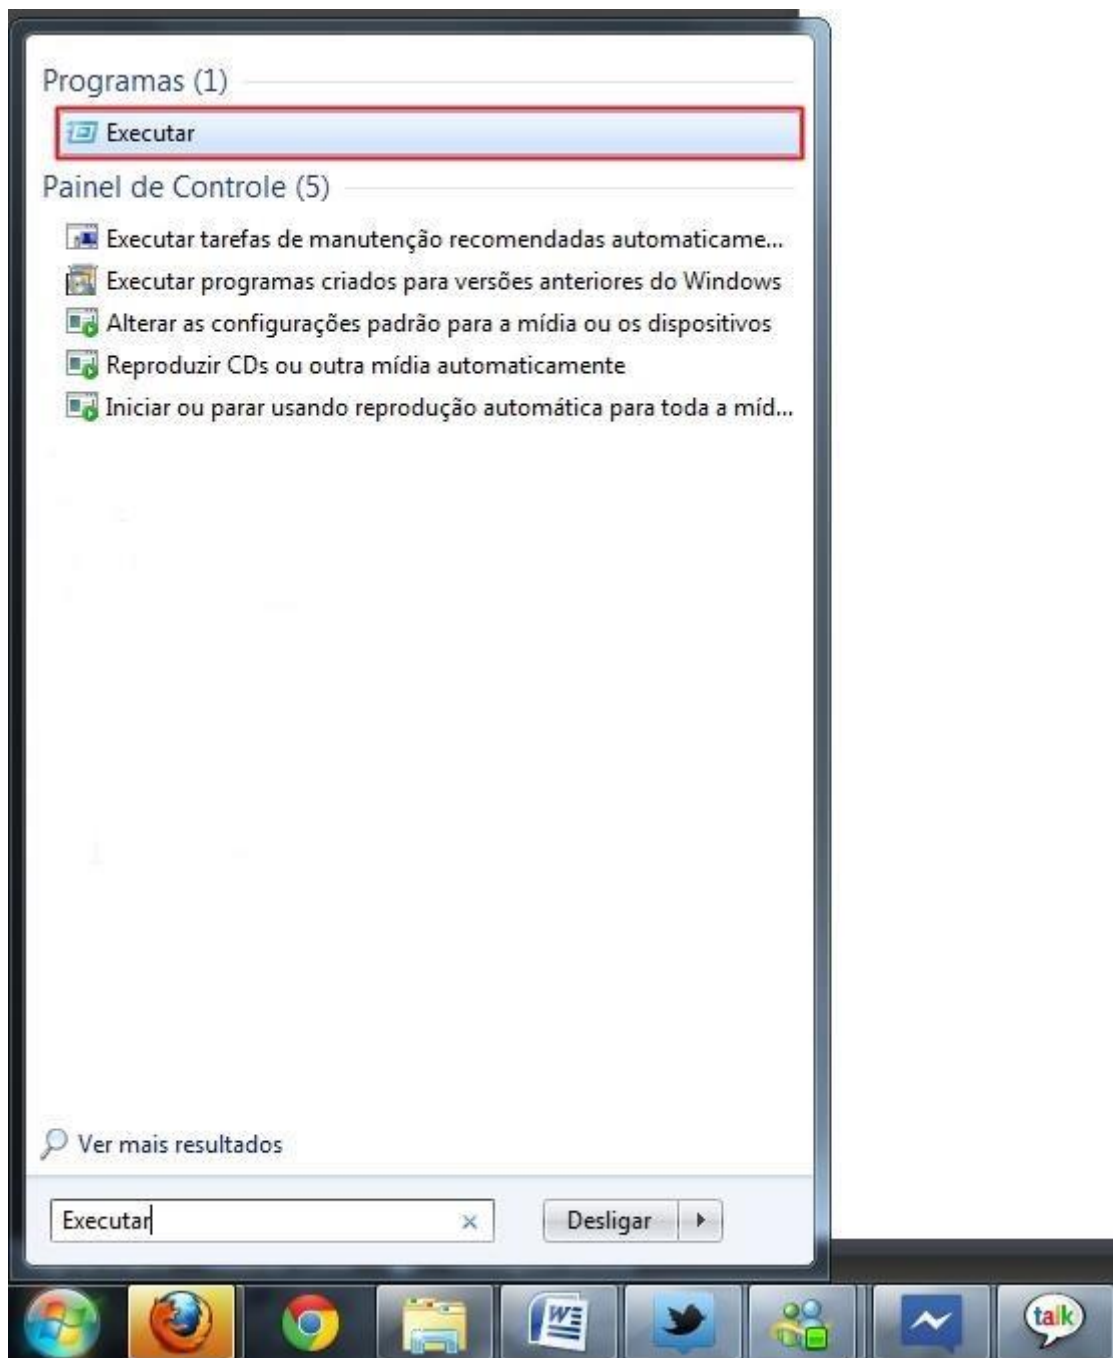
Programas (1)

Executar

Painel de Controle (5)

Executar tarefas de manutenção recomendadas automaticame...

Executar programas criados para versões anteriores do Windows

Alterar as configurações padrão para a mídia ou os dispositivos

Reproduzir CDs ou outra mídia automaticamente

Iniciar ou parar usando reprodução automática para toda a míd...

Ver mais resultados

Executar

Desligar

talk